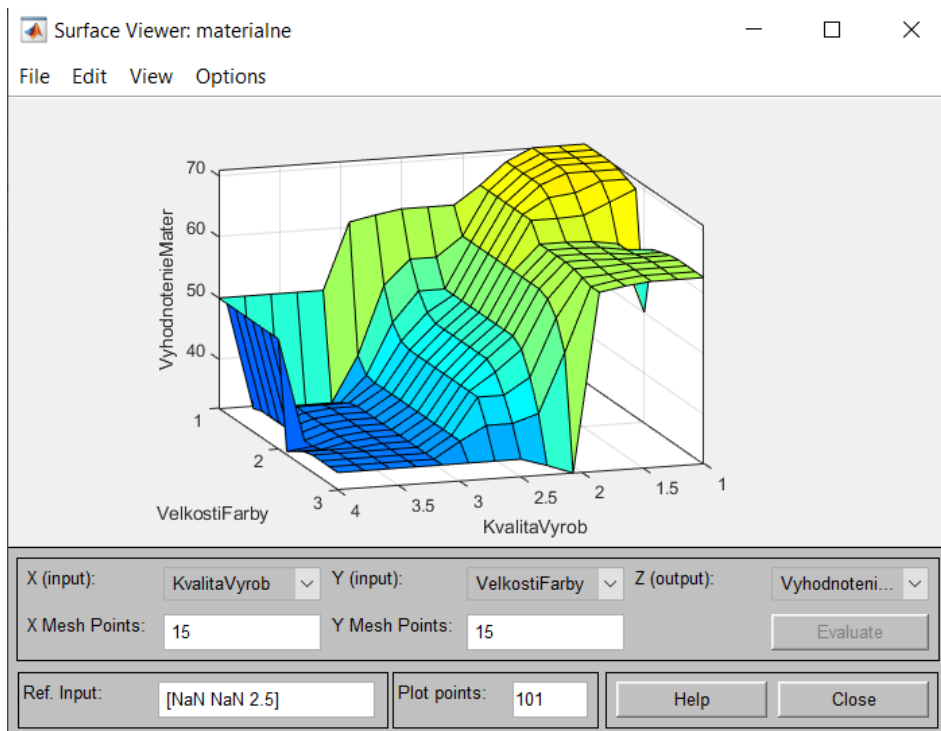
Surface Viewer: materialne

File Edit View Options

70
60
50
40
VyhodnotenieMater
1
2
3
VelkostiFarby
4
3.5
3
2.5
2
1.5
1
KvalitaVyrob

X (input): KvalitaVyrob
Y (input): VelkostiFarby
Z (output): Vyhodnoteni...
X Mesh Points: 15
Y Mesh Points: 15
Evaluate

Ref. Input: [NaN NaN 2.5]
Plot points: 101
Help
Close